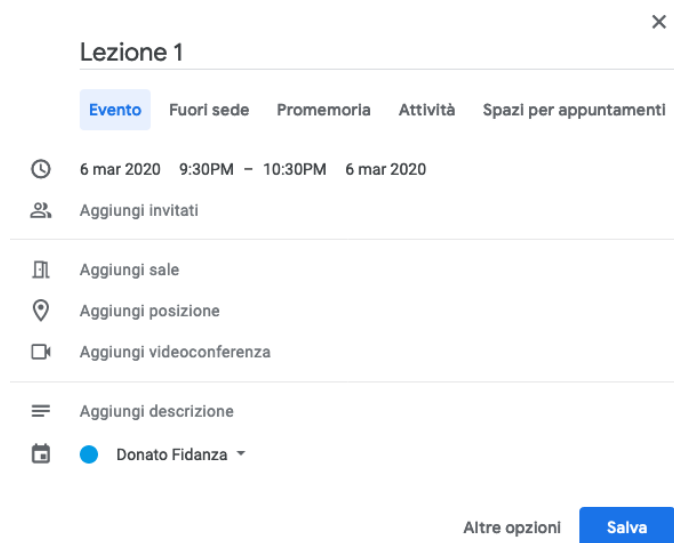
×

Lezione 1

Evento Fuori sede Promemoria Attività Spazi per appuntamenti

6 mar 2020 9:30PM – 10:30PM 6 mar 2020

Aggiungi invitati

Aggiungi sale

Aggiungi posizione

Aggiungi videoconferenza

Aggiungi descrizione

Donato Fidanza

Altre opzioni Salva